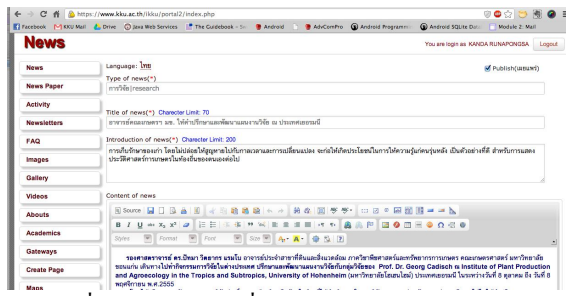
https://www.kku.ac.th/ikku/portal2/index.php

Facebook | KKU Mail | Drive | Java Web Services | The Guidebook - S... | Android | AdvComPro | Android Programm... | Android SQLite Dat... | Module 2: Mail

News

You are login as KANDA RUNAPONGSA | Logout

News
News Paper
Activity
Newsletters
FAQ
Images
Gallery
Videos
Abouts
Academics
Gateways
Create Page
Maps

Language: ไทย

Publish(เผยแพร่)

Type of news(*)
การวิจัย|research

Title of news(*) Charecter Limit: 70
อาจารย์คณะเกษตร มข. ได้ทำวิจัยตามแพทย์ตามแผนงานวิจัย ณ ประเทศเยอรมนี

Introduction of news(*) Charecter Limit: 200
การเก็บรักษาของเก่า โดยไม่ปล่อยให้สูญหายไปกับกาลเวลาและการเปลี่ยนแปลง จะก่อให้เกิดประโยชน์ในการให้ความรู้แก่คนรุ่นหลัง เป็นตัวอย่างที่ดี สำหรับการแสดง ประวัติศาสตร์การเกษตรในท้องถิ่นของคนเองต่อไป

Content of news

Source

Styles | Format | Font | Size

รองศาสตราจารย์ ดร.ปิยดา วิศวกร มธนัน อาจารย์ประจำสาขาที่ดินและสิ่งแวดล้อม ภาควิชาพืชศาสตร์และทรัพยากรการเกษตร คณะเกษตรศาสตร์ มหาวิทยาลัยขอนแก่น เดินทางไปทำกิจกรรมการวิจัยในต่างประเทศ ปริญญาเอกแพทย์ตามแผนงานวิจัยกับกลุ่มวิจัยของ Prof. Dr. Georg Cadisch ณ Institute of Plant Production and Agroecology in the Tropics and Subtropics, University of Hohenheim (มหาวิทยาลัยโฮเฮนไฮม์) ประเทศเยอรมนี ในระหว่างวันที่ 8 ตุลาคม ถึง วันที่ 8 พฤศจิกายน พ.ศ.2555